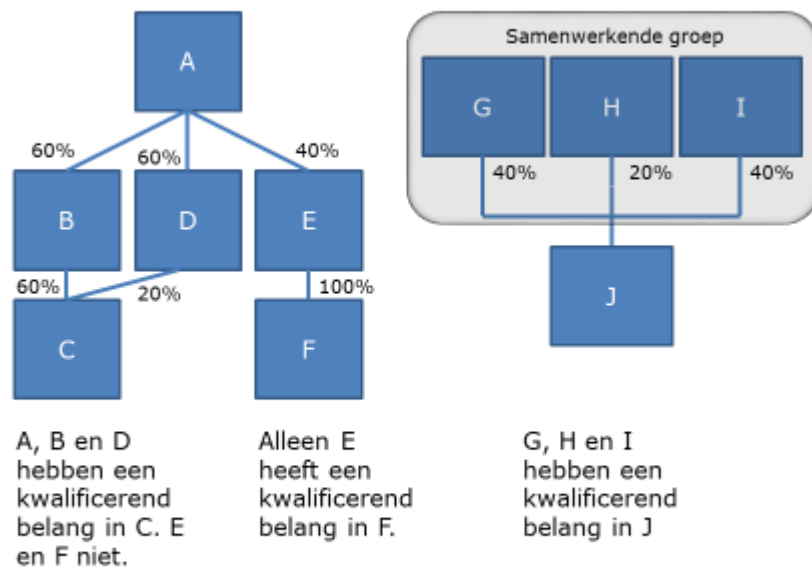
A

60%
60%
40%

B
D
E

60%
20%
100%

C
F

Samenwerkende groep

G
H
I

40%
20%
40%

J

A, B en D hebben een kwalificerend belang in C. E en F niet.

Alleen E heeft een kwalificerend belang in F.

G, H en I hebben een kwalificerend belang in J